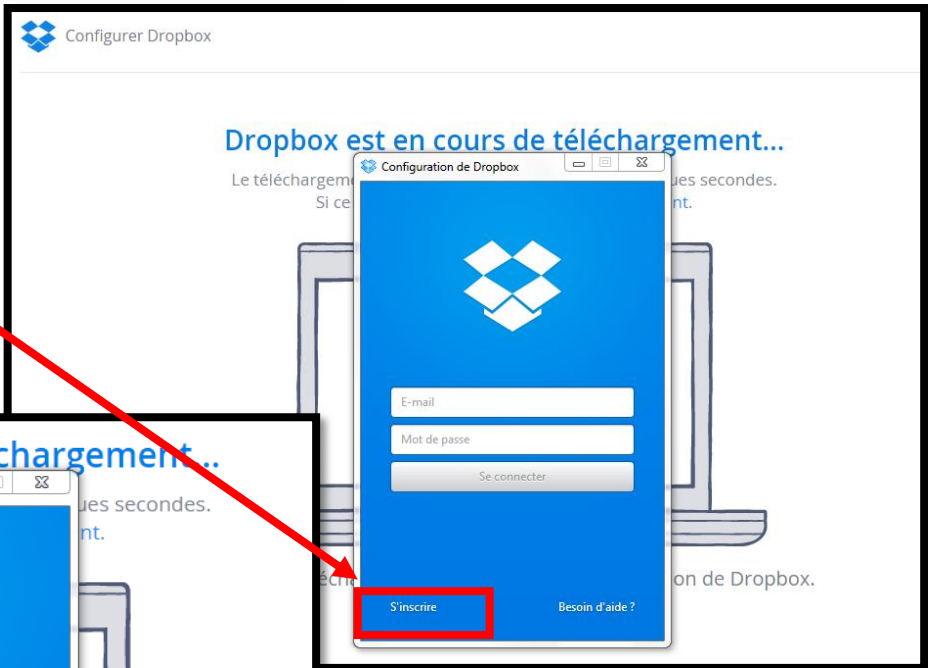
Configurer Dropbox

Dropbox est en cours de téléchargement...

Le téléchargem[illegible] ues secondes.
Si ce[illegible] nt.

Configuration de Dropbox

E-mail

Mot de passe

Se connecter

S'inscrire

Besoin d'aide ?

éch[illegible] on de Dropbox.

chargement ..
ues secondes.
nt.